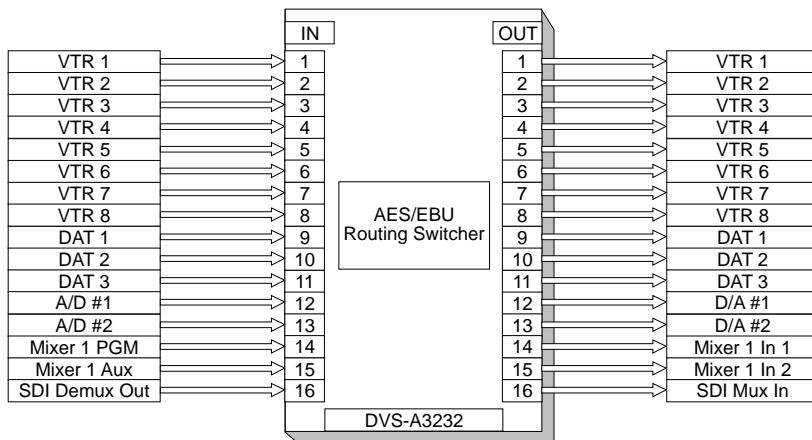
IN

OUT

VTR 1
VTR 2
VTR 3
VTR 4
VTR 5
VTR 6
VTR 7
VTR 8
DAT 1
DAT 2
DAT 3
A/D #1
A/D #2
Mixer 1 PGM
Mixer 1 Aux
SDI Demux Out

1
2
3
4
5
6
7
8
9
10
11
12
13
14
15
16

AES/EBU
Routing Switcher

1
2
3
4
5
6
7
8
9
10
11
12
13
14
15
16

VTR 1
VTR 2
VTR 3
VTR 4
VTR 5
VTR 6
VTR 7
VTR 8
DAT 1
DAT 2
DAT 3
D/A #1
D/A #2
Mixer 1 In 1
Mixer 1 In 2
SDI Mux In

DVS-A3232